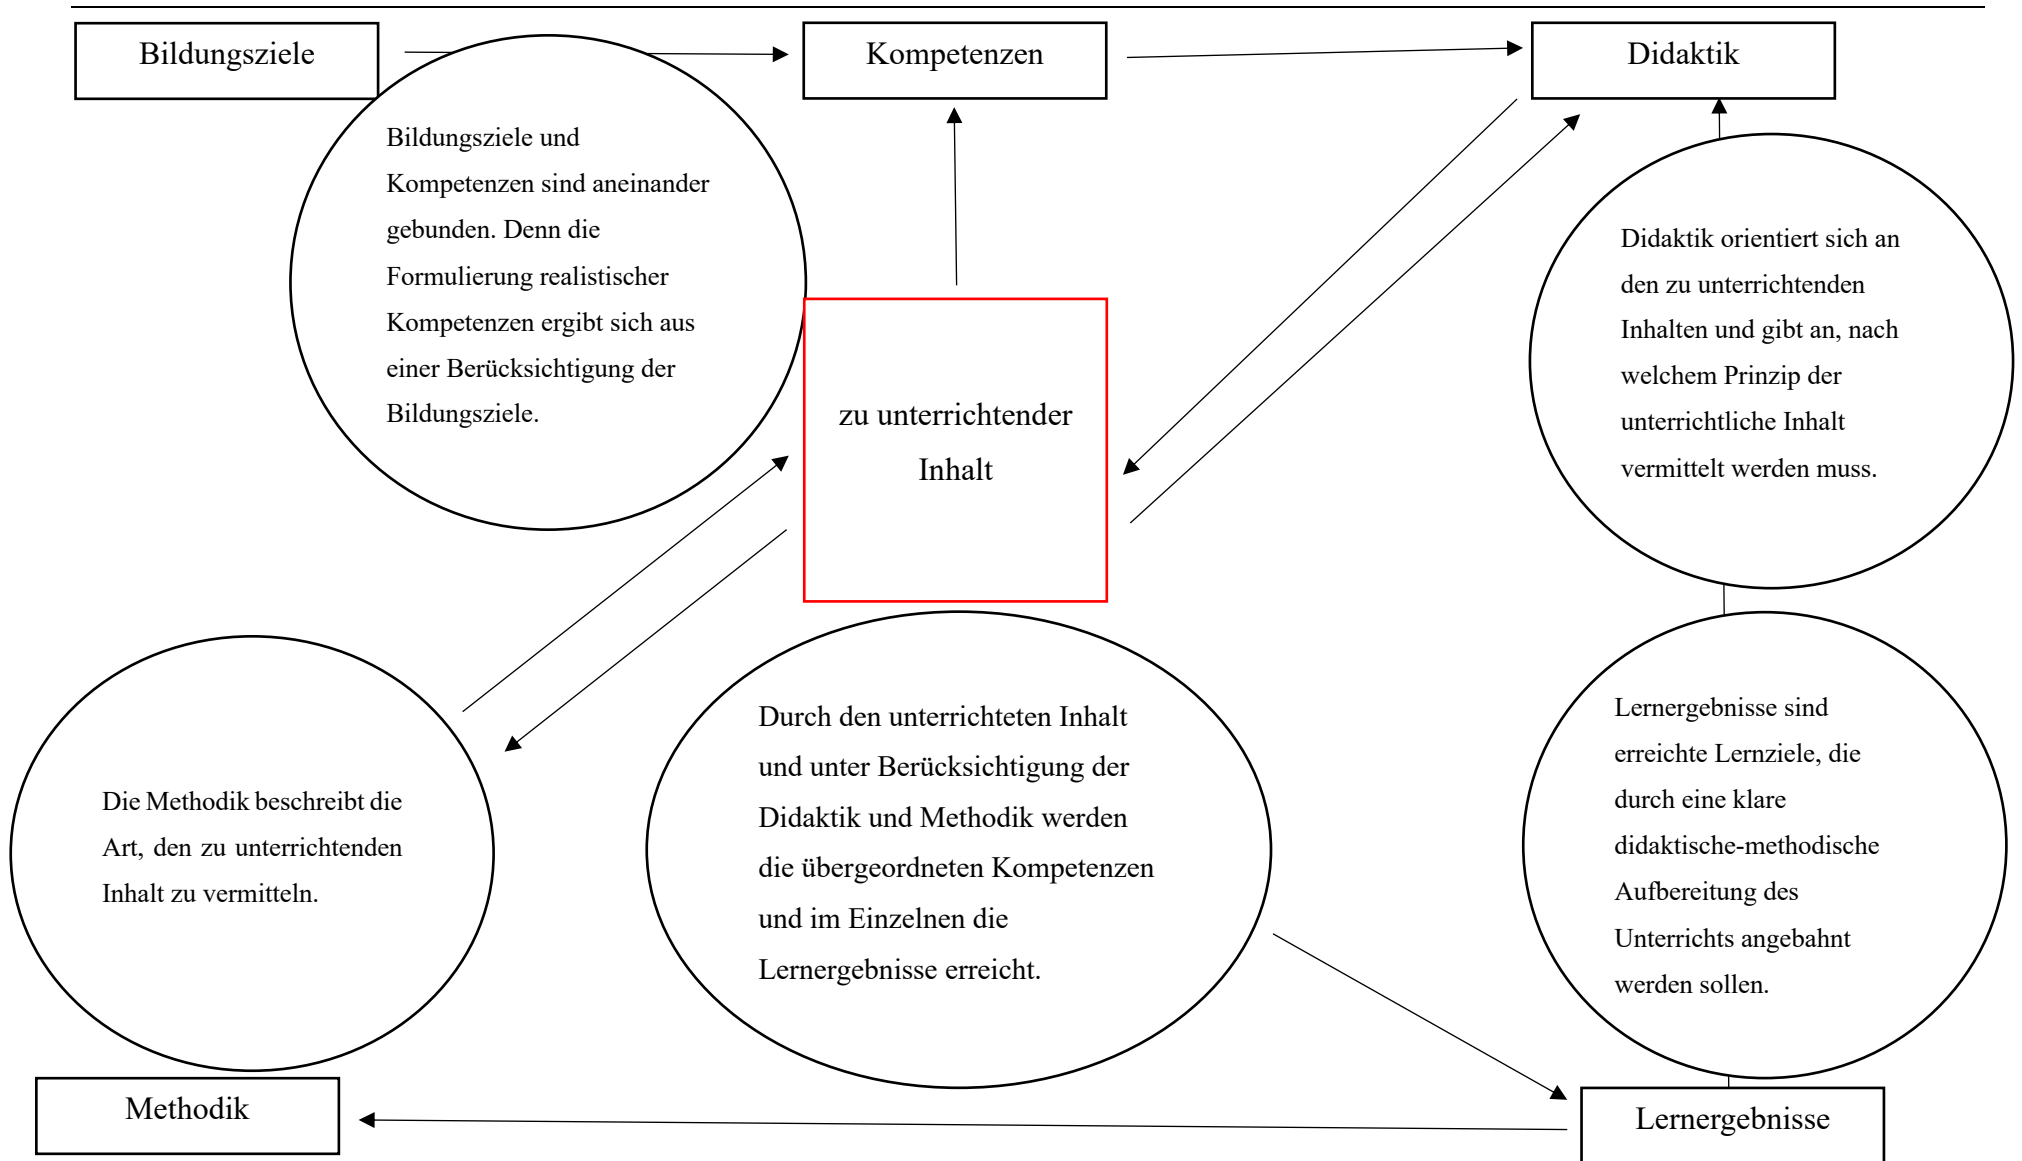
Bildungsziele

Kompetenzen

Didaktik

Bildungsziele und Kompetenzen sind aneinander gebunden. Denn die Formulierung realistischer Kompetenzen ergibt sich aus einer Berücksichtigung der Bildungsziele.

zu unterrichtender Inhalt

Didaktik orientiert sich an den zu unterrichtenden Inhalten und gibt an, nach welchem Prinzip der unterrichtliche Inhalt vermittelt werden muss.

Die Methodik beschreibt die Art, den zu unterrichtenden Inhalt zu vermitteln.

Durch den unterrichteten Inhalt und unter Berücksichtigung der Didaktik und Methodik werden die übergeordneten Kompetenzen und im Einzelnen die Lernergebnisse erreicht.

Lernergebnisse sind erreichte Lernziele, die durch eine klare didaktische-methodische Aufbereitung des Unterrichts angebahnt werden sollen.

Methodik

Lernergebnisse